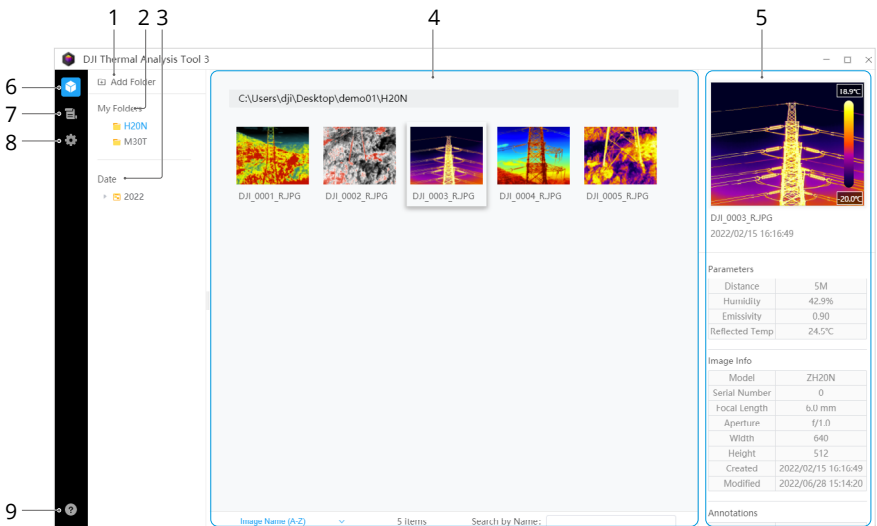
1 2 3 4 5

6 7 8 9

DJI Thermal Analysis Tool 3

Add Folder

My Folders

H20N

M30T

Date

2022

C:\Users\dji\Desktop\demo01\H20N

DJI_0001_R.JPG
DJI_0002_R.JPG
DJI_0003_R.JPG
DJI_0004_R.JPG
DJI_0005_R.JPG

Image Name (A-Z)
5 Items
Search by Name:

18.9℃
-20.0℃

DJI_0003_R.JPG
2022/02/15 16:16:49

Parameters

| Distance | 5M |
|---|---|
| Humidity | 42.9% |
| Emissivity | 0.90 |
| Reflected Temp | 24.5℃ |

Image Info

| Model | ZH20N |
|---|---|
| Serial Number | 0 |
| Focal Length | 6.0 mm |
| Aperture | f/1.0 |
| Width | 640 |
| Height | 512 |
| Created | 2022/02/15 16:16:49 |
| Modified | 2022/06/28 15:14:20 |

Annotations